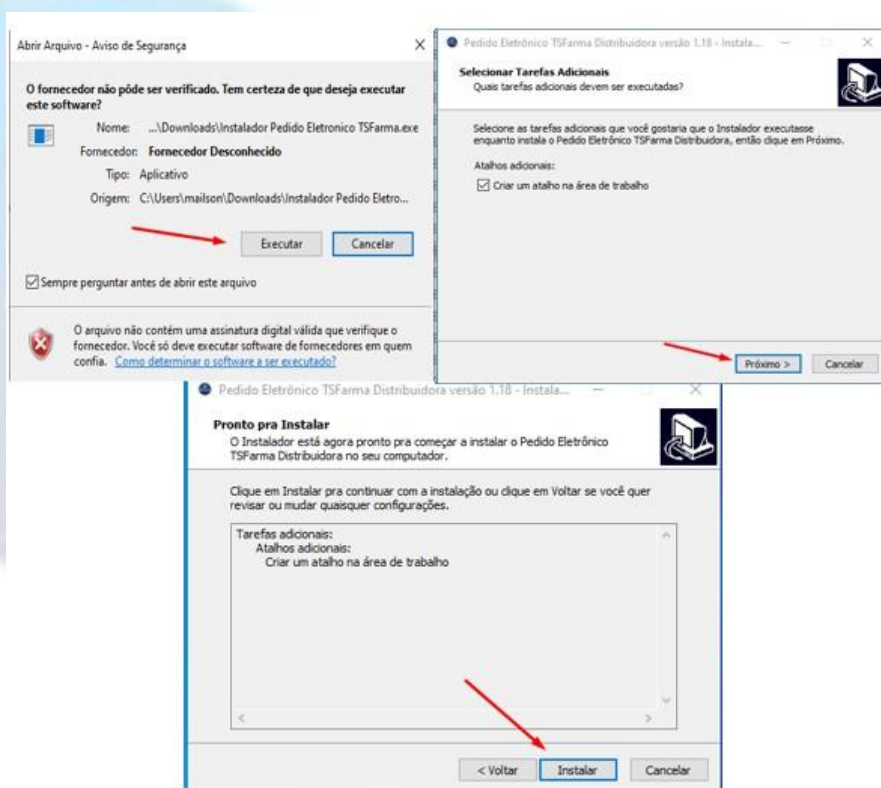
Abrir Arquivo - Aviso de Segurança

X

O fornecedor não pôde ser verificado. Tem certeza de que deseja executar este software?

Nome: ...\Downloads\Instalador Pedido Eletronico TSFarma.exe

Fornecedor: Fornecedor Desconhecido

Tipo: Aplicativo

Origem: C:\Users\mailson\Downloads\Instalador Pedido Eletro...

Executar

Cancelar

Sempre perguntar antes de abrir este arquivo

O arquivo não contém uma assinatura digital válida que verifique o fornecedor. Você só deve executar software de fornecedores em quem confia. Como determinar o software a ser executado?

Pedido Eletrônico TSFarma Distribuidora versão 1.18 - Instala...

Selecionar Tarefas Adicionais

Quais tarefas adicionais devem ser executadas?

Selecione as tarefas adicionais que você gostaria que o Instalador executasse enquanto instala o Pedido Eletrônico TSFarma Distribuidora, então clique em Próximo.

Atalhos adicionais:

Criar um atalho na área de trabalho

Próximo >

Cancelar

Pedido Eletrônico TSFarma Distribuidora versão 1.18 - Instala...

Pronto pra Instalar

O Instalador está agora pronto pra começar a instalar o Pedido Eletrônico TSFarma Distribuidora no seu computador.

Clique em Instalar pra continuar com a instalação ou clique em Voltar se você quer revisar ou mudar quaisquer configurações.

Tarefas adicionais:
Atalhos adicionais:
Criar um atalho na área de trabalho

< Voltar

Instalar

Cancelar